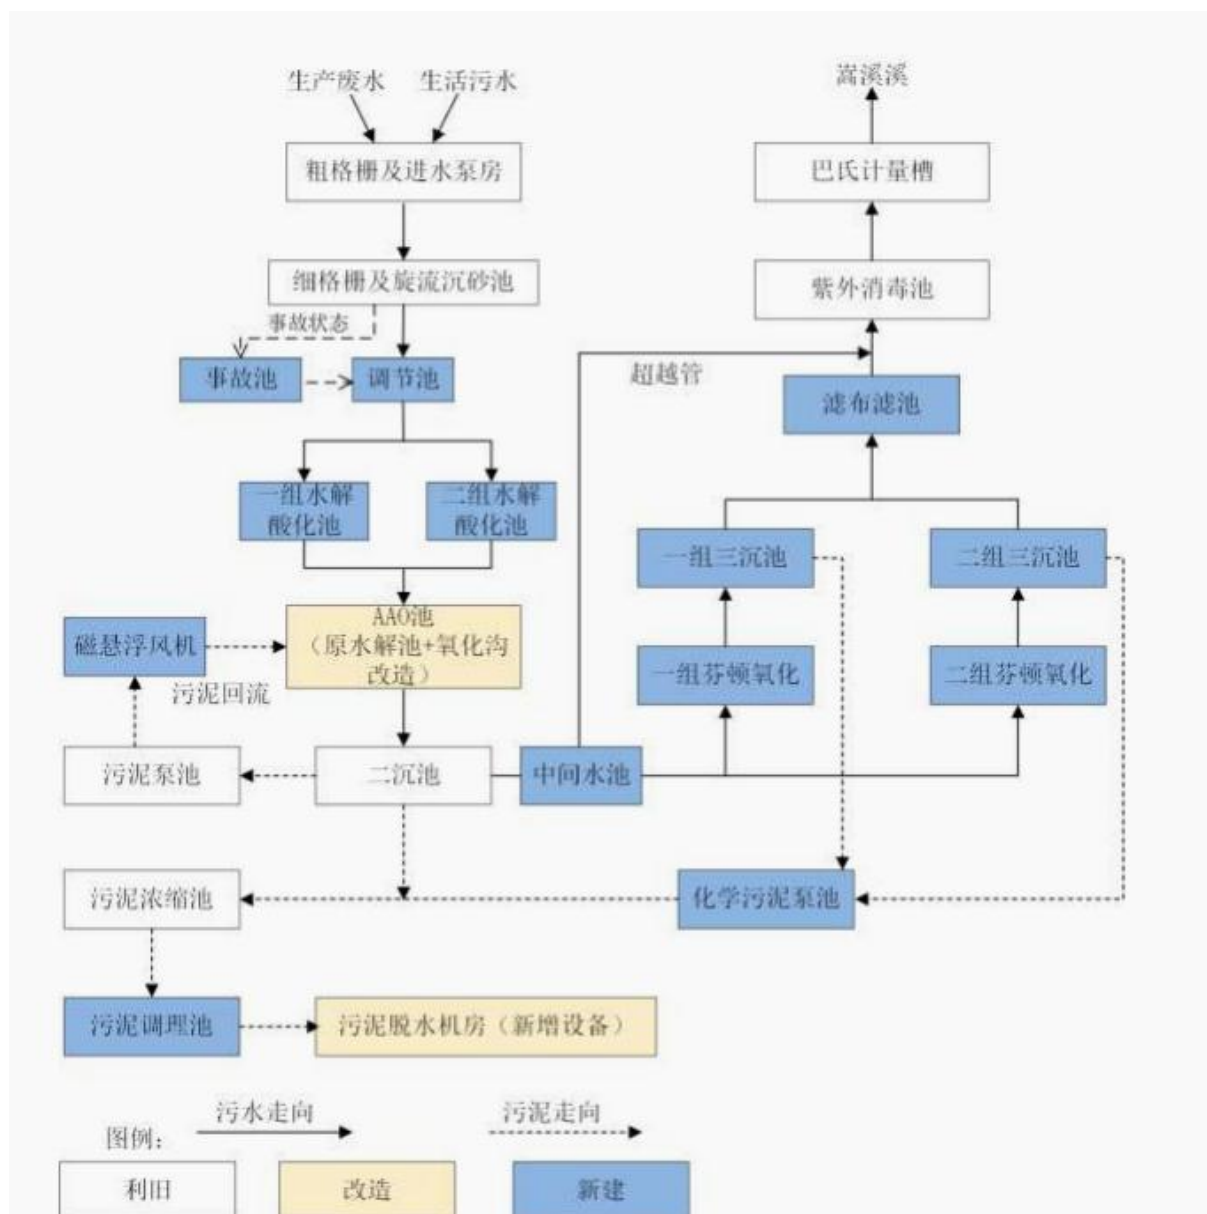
生产废水 生活污水

粗格栅及进水泵房

细格栅及旋流沉砂池

事故状态

事故池

调节池

一组水解酸化池

二组水解酸化池

磁悬浮风机

AAO池（原水解池+氧化沟改造）

污泥回流

污泥泵池

二沉池

中间水池

超越管

嵩溪溪

巴氏计量槽

紫外消毒池

滤布滤池

一组三沉池

二组三沉池

一组芬顿氧化

二组芬顿氧化

污泥浓缩池

化学污泥泵池

污泥调理池

污泥脱水机房（新增设备）

图例：

污水走向

污泥走向

利旧

改造

新建